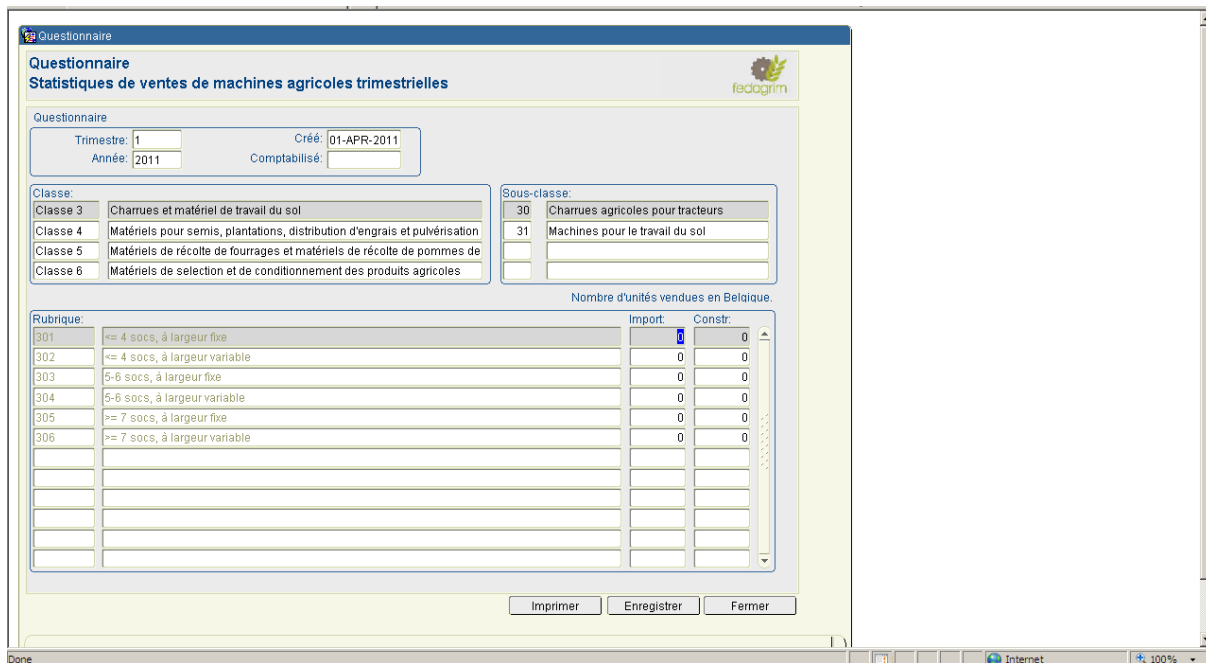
Questionnaire

Questionnaire
Statistiques de ventes de machines agricoles trimestrielles

fedagrim

Questionnaire

Trimestre: 1
Année: 2011
Créé: 01-APR-2011
Comptabilisé:

Classe:

| Classe | |
|---|---|
| Classe 3 | Charrues et matériel de travail du sol |
| Classe 4 | Matériels pour semis, plantations, distribution d'engrais et pulvérisation |
| Classe 5 | Matériels de récolte de fourrages et matériels de récolte de pommes de |
| Classe 6 | Matériels de selection et de conditionnement des produits agricoles |

Sous-classe:

| Sous-classe | |
|---|---|
| 30 | Charrues agricoles pour tracteurs |
| 31 | Machines pour le travail du sol |

Nombre d'unités vendues en Belgique.

| Rubrique: | | Import: | Constr: |
|---|---|---|---|
| 301 | <= 4 socs, à largeur fixe | 0 | 0 |
| 302 | <= 4 socs, à largeur variable | 0 | 0 |
| 303 | 5-6 socs, à largeur fixe | 0 | 0 |
| 304 | 5-6 socs, à largeur variable | 0 | 0 |
| 305 | >= 7 socs, à largeur fixe | 0 | 0 |
| 306 | >= 7 socs, à largeur variable | 0 | 0 |

Imprimer
Enregistrer
Fermer

Done
Internet
100%